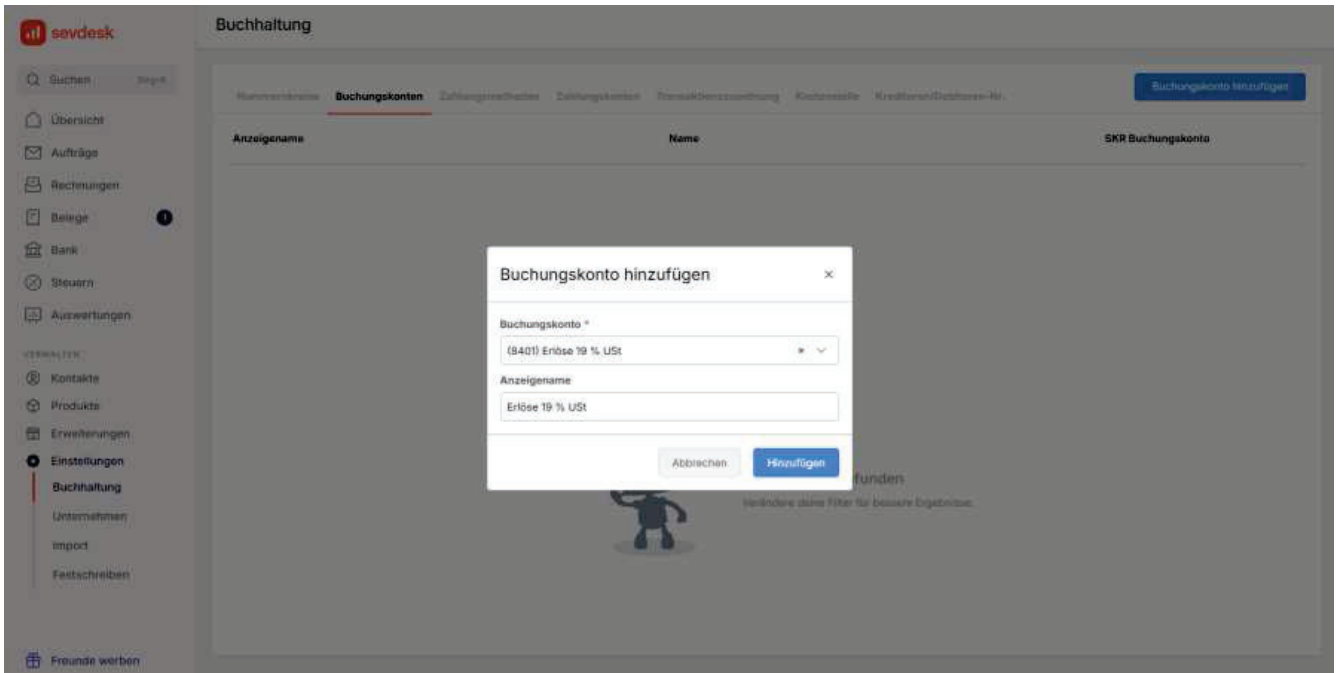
sevdesk

Q Suchen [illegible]

Übersicht
Aufträge
Rechnungen
Belege
Bank
Steuern
Auswertungen

VERWALTEN
Kontakte
Produkte
Erweiterungen
Einstellungen
Buchhaltung
Unternehmen
Import
Festschreiben

Freunde werben

Buchhaltung

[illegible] Buchungskonten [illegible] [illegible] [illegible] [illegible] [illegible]

Buchungskonto hinzufügen

Anzeigename Name SKR Buchungskonto

Buchungskonto hinzufügen ×

Buchungskonto *
(8401) Erlöse 19 % USt

Anzeigename
Erlöse 19 % USt

Abbrechen Hinzufügen

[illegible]funden
Verändere deine Filter für bessere Ergebnisse.